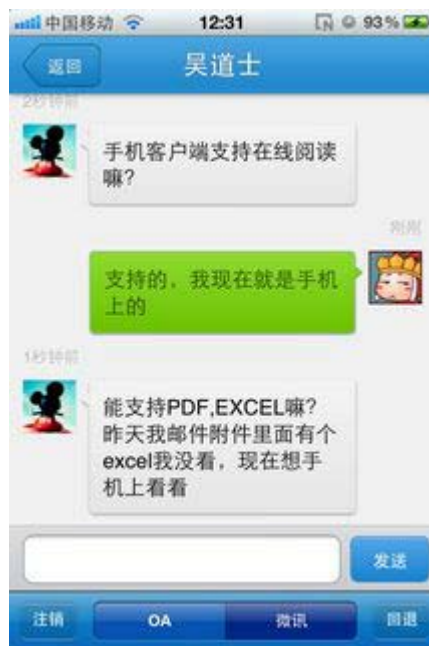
中国移动 12:31 93%

返回 吴道士

2秒钟前

手机客户端支持在线阅读嘛?

刚刚

支持的，我现在就是手机上的

1秒钟前

能支持PDF,EXCEL嘛?昨天我邮件附件里面有个excel我没看，现在想手机上看看

发送

注销 OA 微讯 回退